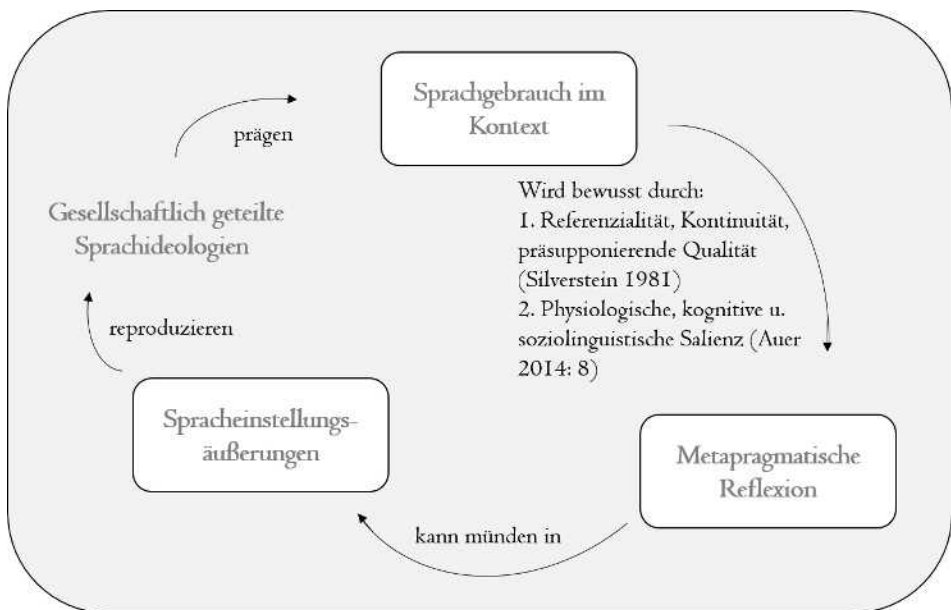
Sprachgebrauch im Kontext

prägen

Gesellschaftlich geteilte Sprachideologien

Wird bewusst durch:
1. Referenzialität, Kontinuität, präsupponierende Qualität (Silverstein 1981)
2. Physiologische, kognitive u. soziolinguistische Salienz (Auer 2014: 8)

reproduzieren

Spracheinstellungsäußerungen

Metapragmatische Reflexion

kann münden in